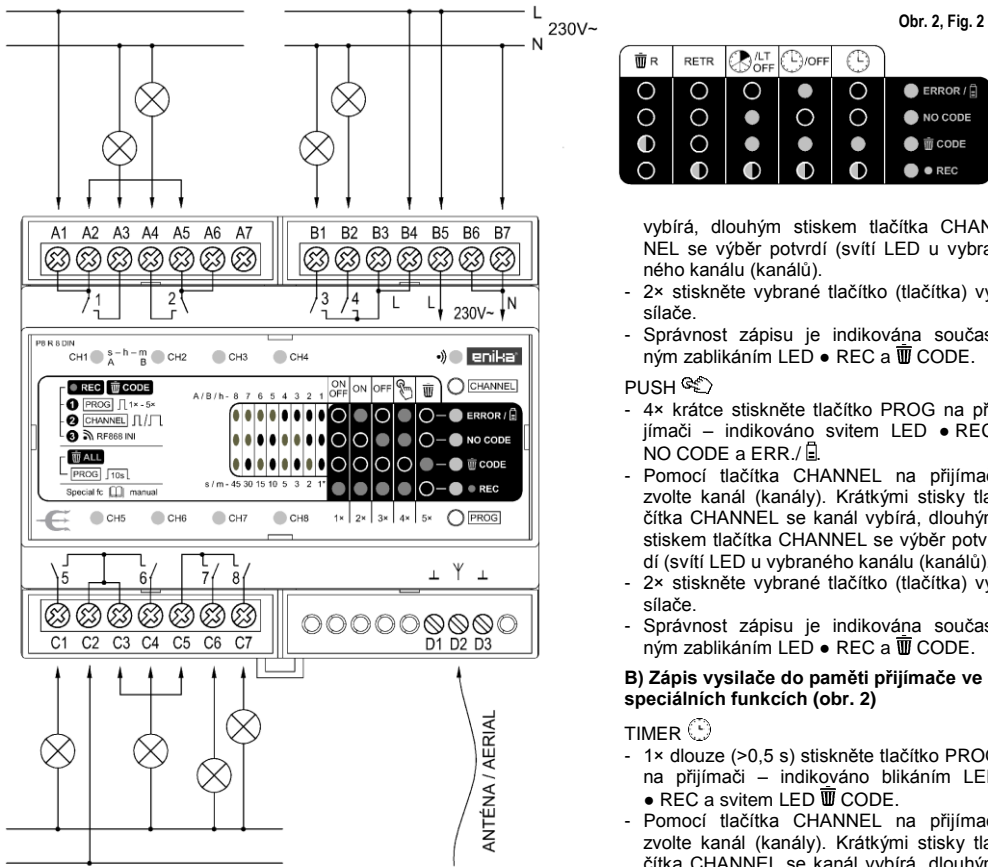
L
N 230V~

A1 A2 A3 A4 A5 A6 A7
B1 B2 B3 B4 B5 B6 B7
1 2 3 4 L L 230V~ N

P8 R 8 DIN
CH1 s – h – m A B CH2 CH3 CH4
enika
● REC 🗑 CODE
❶ PROG 1× - 5×
❷ CHANNEL
❸ RF868 INI
🗑 ALL
PROG 10s
Special fc manual
A / B / h - 8 7 6 5 4 3 2 1 ON OFF ON OFF
s / m - 45 30 15 10 5 3 2 1*
CHANNEL
ERROR /
NO CODE
🗑 CODE
● REC
1× 2× 3× 4× 5×
PROG
CH5 CH6 CH7 CH8

5 6 7 8
C1 C2 C3 C4 C5 C6 C7
D1 D2 D3
ANTÉNA / AERIAL

Obr. 2, Fig. 2

| 🗑 R | RETR | /LT OFF | /OFF | |
|---|---|---|---|---|

ERROR /
NO CODE
🗑 CODE
● REC

vybírá, dlouhým stiskem tlačítka CHANNEL se výběr potvrdí (svítí LED u vybraného kanálu (kanálů).

- 2× stiskněte vybrané tlačítko (tlačítka) vysílače.
- Správnost zápisu je indikována současným zablikáním LED ● REC a 🗑 CODE.

PUSH

- 4× krátce stiskněte tlačítko PROG na přijímači – indikováno svitem LED ● REC, NO CODE a ERR./.
- Pomocí tlačítka CHANNEL na přijímači zvolte kanál (kanály). Krátkými stisky tlačítka CHANNEL se kanál vybírá, dlouhým stiskem tlačítka CHANNEL se výběr potvrdí (svítí LED u vybraného kanálu (kanálů).
- 2× stiskněte vybrané tlačítko (tlačítka) vysílače.
- Správnost zápisu je indikována současným zablikáním LED ● REC a 🗑 CODE.

B) Zápis vysilače do paměti přijímače ve speciálních funkcích (obr. 2)

TIMER

- 1× dlouze (>0,5 s) stiskněte tlačítko PROG na přijímači – indikováno blikáním LED ● REC a svitem LED 🗑 CODE.
- Pomocí tlačítka CHANNEL na přijímači zvolte kanál (kanály). Krátkými stisky tlačítka CHANNEL se kanál vybírá, dlouhým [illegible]